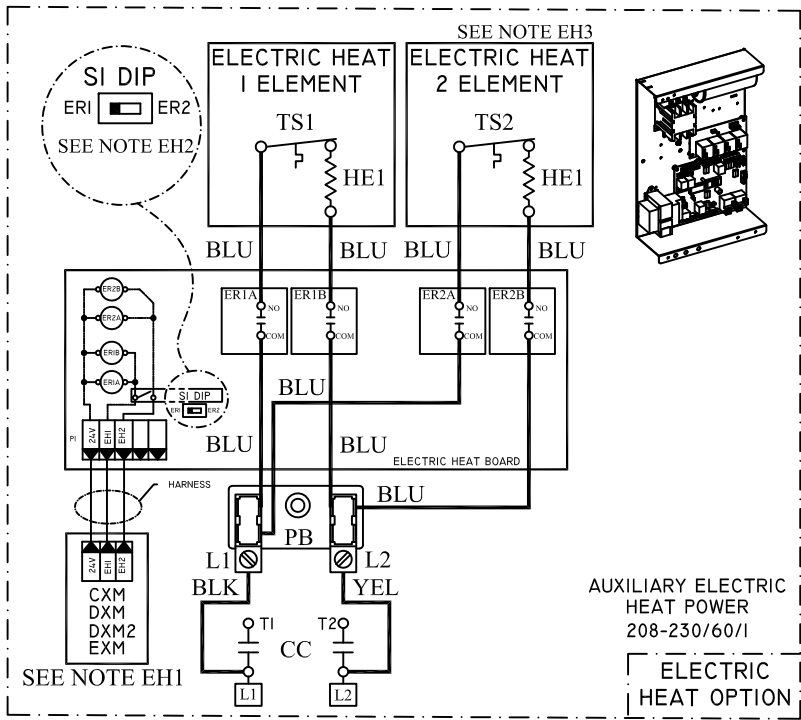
SI DIP
ERI ER2
SEE NOTE EH2

ELECTRIC HEAT
I ELEMENT
TS1
HE1

SEE NOTE EH3
ELECTRIC HEAT
2 ELEMENT
TS2
HE1

BLU BLU BLU BLU

ER2B
ER2A
ERIB
ERIA

ER1A NO COM
ER1B NO COM
ER2A NO COM
ER2B NO COM

BLU

SI DIP
ERI ER2

PI 24V EHI EH2

BLU BLU

ELECTRIC HEAT BOARD

HARNESS

BLU

PB
L1 L2
BLK YEL

24V EHI EH2
CXM
DXM
DXM2
EXM

SEE NOTE EH1

TI T2
CC
L1 L2

AUXILIARY ELECTRIC
HEAT POWER
208-230/60/I

ELECTRIC
HEAT OPTION